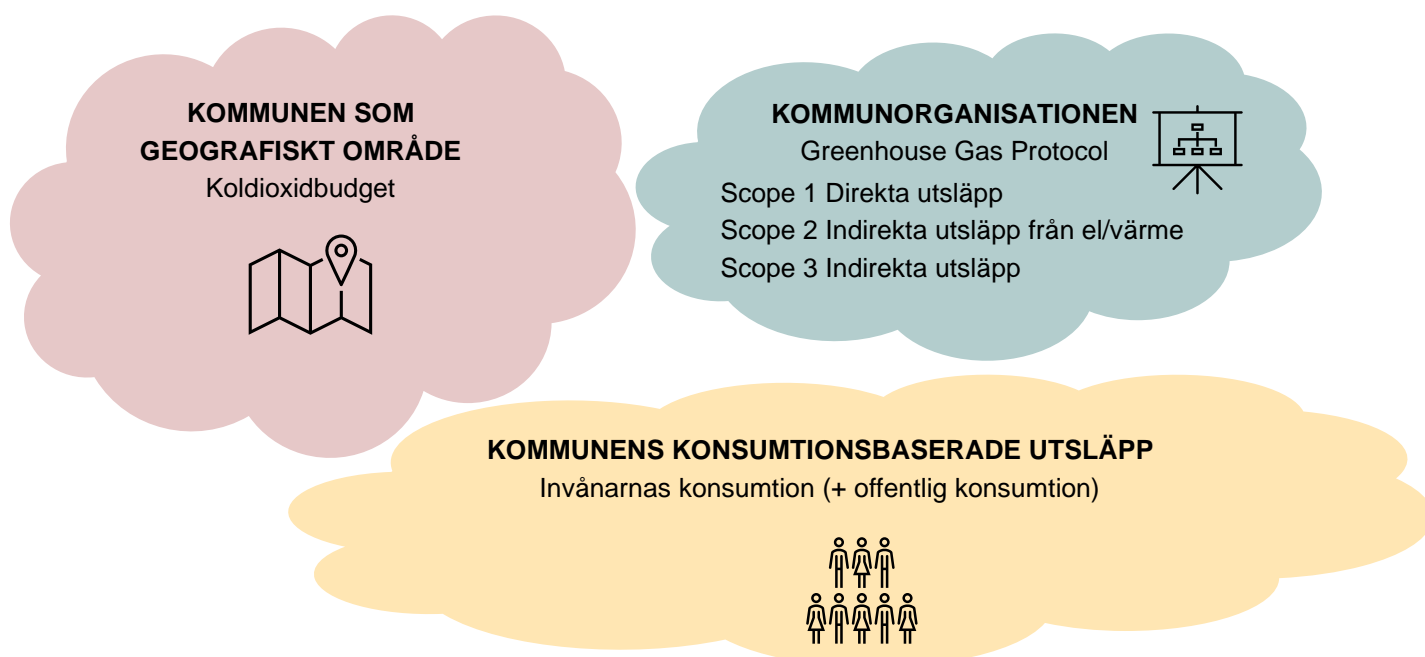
KOMMUNEN SOM GEOGRAFISKT OMRÅDE
Koldioxidbudget

KOMMUNORGANISATIONEN
Greenhouse Gas Protocol
Scope 1 Direkta utsläpp
Scope 2 Indirekta utsläpp från el/värme
Scope 3 Indirekta utsläpp

KOMMUNENS KONSUMTIONSBASERADE UTSLÄPP
Invånarnas konsumtion (+ offentlig konsumtion)